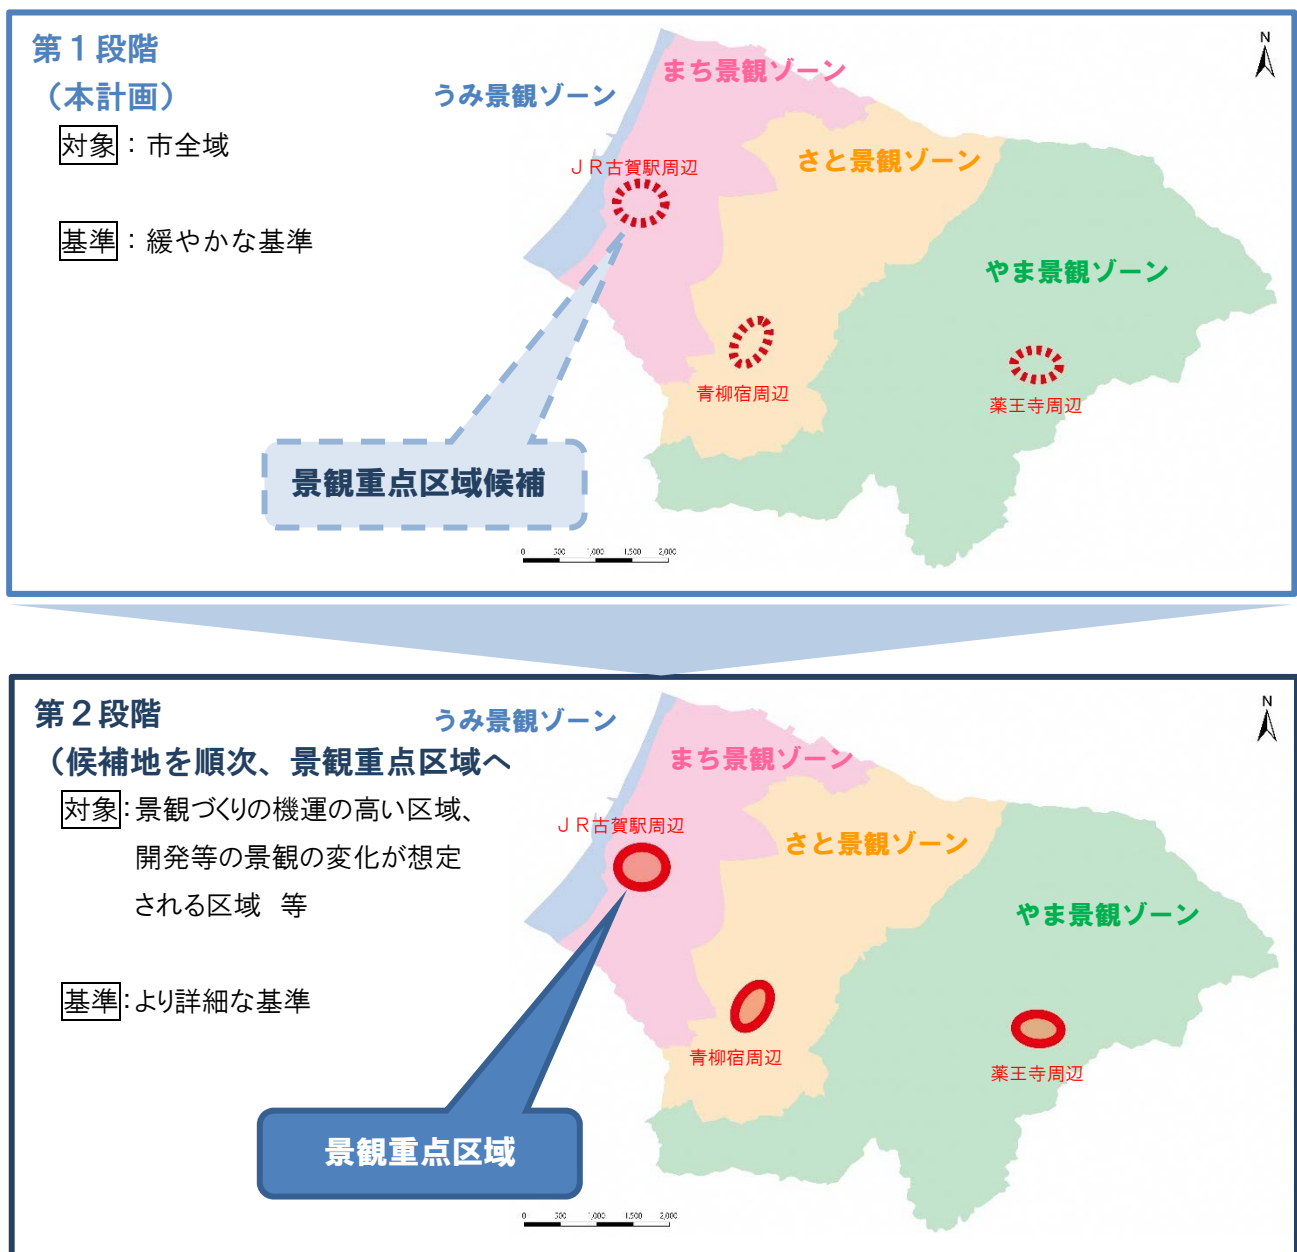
第１段階
（本計画）

対象：市全域

基準：緩やかな基準

うみ景観ゾーン
まち景観ゾーン
ＪＲ古賀駅周辺
さと景観ゾーン
やま景観ゾーン
青柳宿周辺
薬王寺周辺
景観重点区域候補
N
0 500 1,000 1,500 2,000

第２段階
（候補地を順次、景観重点区域へ

対象：景観づくりの機運の高い区域、開発等の景観の変化が想定される区域　等

基準：より詳細な基準

うみ景観ゾーン
まち景観ゾーン
ＪＲ古賀駅周辺
さと景観ゾーン
やま景観ゾーン
青柳宿周辺
薬王寺周辺
景観重点区域
N
0 500 1,000 1,500 2,000